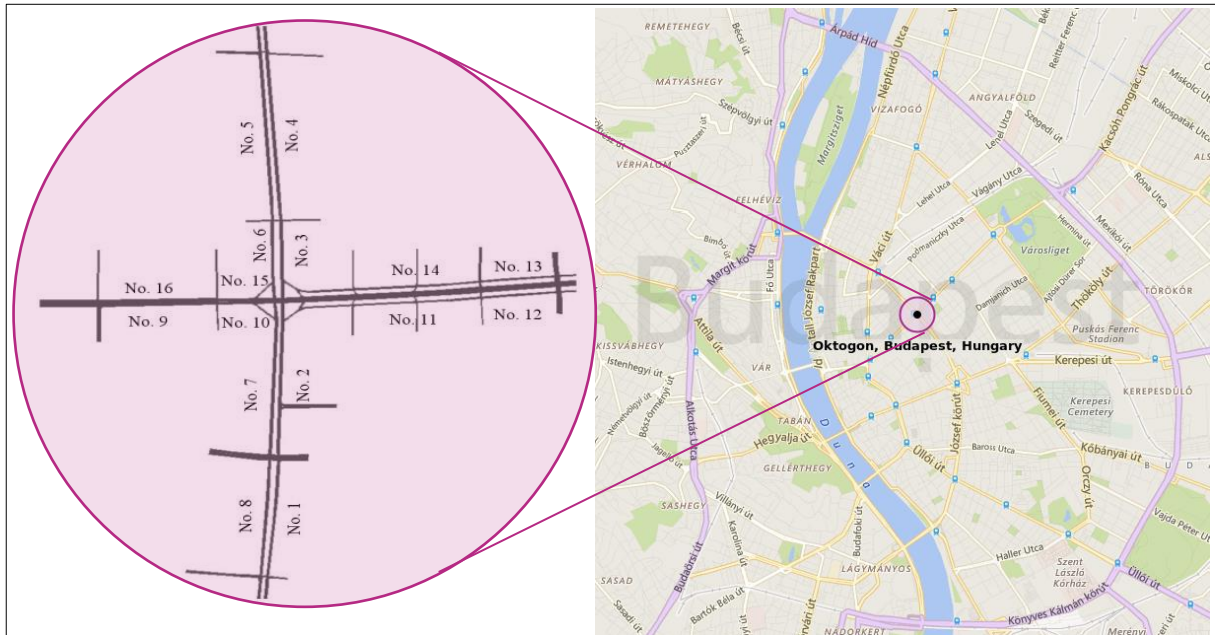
No. 5
No. 4
No. 6
No. 3
No. 16
No. 15
No. 14
No. 13
No. 9
No. 10
No. 11
No. 12
No. 7
No. 2
No. 8
No. 1

REMETEHEGY
Bécsi út
Árpád híd
Népfürdő Utca
ANGYALFÖLD
MÁTYÁSHEGY
Szépvölgyi út
Margitsziget
VIZAFOGÓ
Szegedi út
Lehel Utca
Reitter Ferenc
Kacsóh Pongrác út
Miskolci Utca
Rákospatak Utca
VÉRHALOM
Puszta szeri út
Váci út
Lehel Utca
Vágány Utca
Róna Utca
FELHÉVÍZ
Hermina út
Mexikói út
Bimbó út
Margit körút
Fő Utca
Id. Antall József Rakpart
Podmaniczky Utca
Városliget
Ajtósi Dürer Sor
Thököly út
TÖRÖKŐR
Budapest
Damjanich Utca
Oktogon, Budapest, Hungary
Puskás Ferenc Stadion
Attila út
KISSVÁBHEGY
Istenhegyi út
VÁR
Kerepesi út
KEREPESDŰLŐ
Németvölgyi út
Böszörményi út
Alkotás Utca
Kerepesi Cemetery
Fiumei út
TABÁN
Hegyalja út
Duna
József körút
Baross Utca
Kőbányai út
Jagelló út
GELLÉRTHEGY
Üllői út
Orczy út
SASHEGY
Villányi út
Karolina út
Budafoki út
Vajda Péter Utca
Haller Utca
Szent László Kórház
Üllői út
LÁGYMÁNYOS
SASAD
Budaörsi út
Sasadi út
Bartók Béla út
Könyves Kálmán körút
NÁDORKERT
Merényi